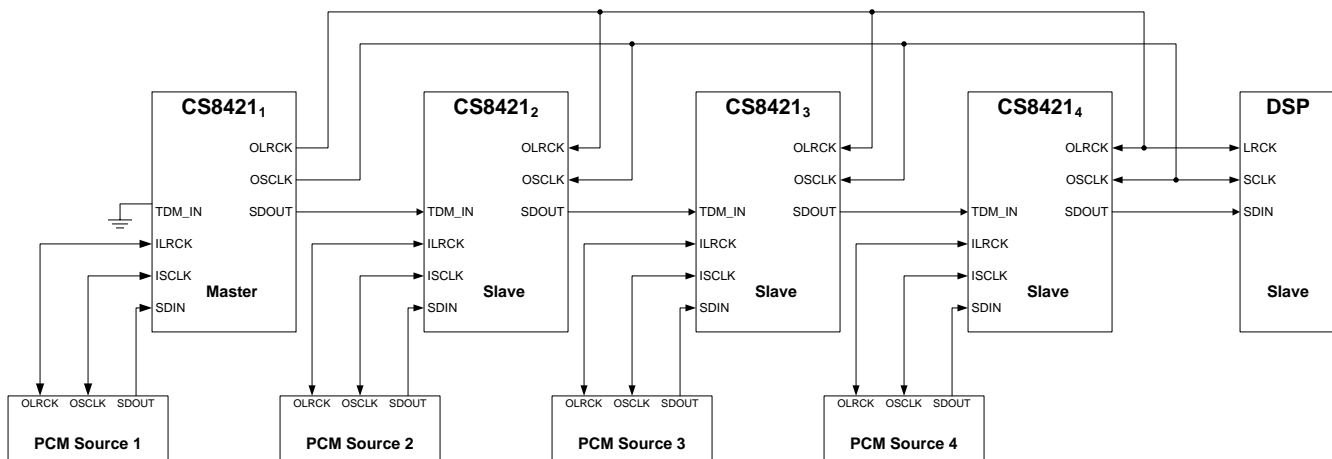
$CS8421_1$

OLRCK
OSCLK
TDM_IN
SDOUT
ILRCK
ISCLK
SDIN
Master

$CS8421_2$

OLRCK
OSCLK
TDM_IN
SDOUT
ILRCK
ISCLK
SDIN
Slave

$CS8421_3$

OLRCK
OSCLK
TDM_IN
SDOUT
ILRCK
ISCLK
SDIN
Slave

$CS8421_4$

OLRCK
OSCLK
TDM_IN
SDOUT
ILRCK
ISCLK
SDIN
Slave

DSP

LRCK
SCLK
SDIN
Slave

OLRCK OSCLK SDOUT
PCM Source 1

OLRCK OSCLK SDOUT
PCM Source 2

OLRCK OSCLK SDOUT
PCM Source 3

OLRCK OSCLK SDOUT
PCM Source 4